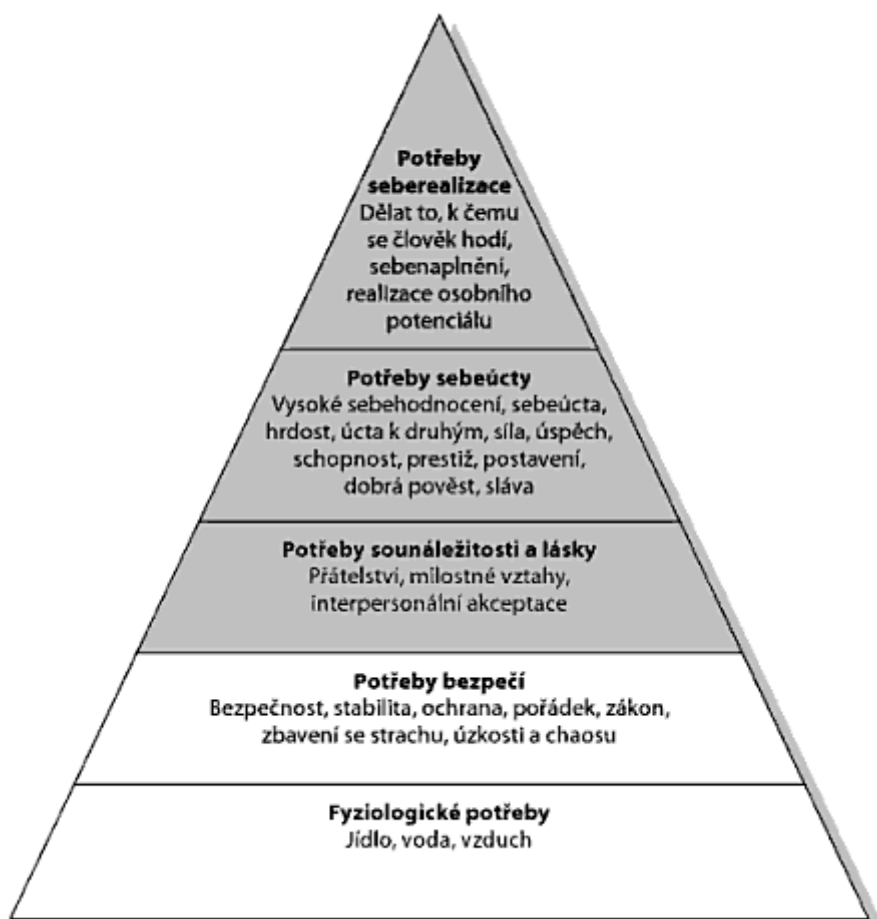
Potřeby seberealizace
Dělat to, k čemu se člověk hodí, sebenaplnění, realizace osobního potenciálu

Potřeby sebeúcty
Vysoké sebehodnocení, sebeúcta, hrdost, úcta k druhým, síla, úspěch, schopnost, prestiž, postavení, dobrá pověst, sláva

Potřeby sounáležitosti a lásky
Přátelství, milostné vztahy, interpersonální akceptace

Potřeby bezpečí
Bezpečnost, stabilita, ochrana, pořádek, zákon, zbavení se strachu, úzkosti a chaosu

Fyziologické potřeby
Jídlo, voda, vzduch